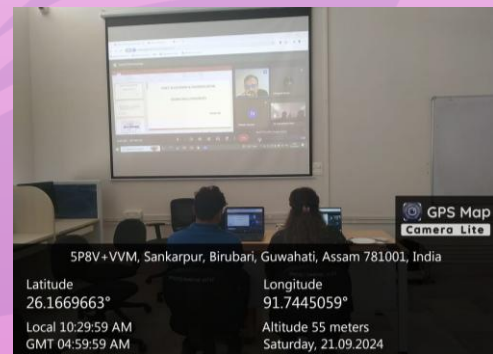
GPS Map Camera Lite

5P8V+VVM, Sankarpur, Birubari, Guwahati, Assam 781001, India

Latitude
26.1669663°

Longitude
91.7445059°

Local 10:29:59 AM
GMT 04:59:59 AM

Altitude 55 meters
Saturday, 21.09.2024